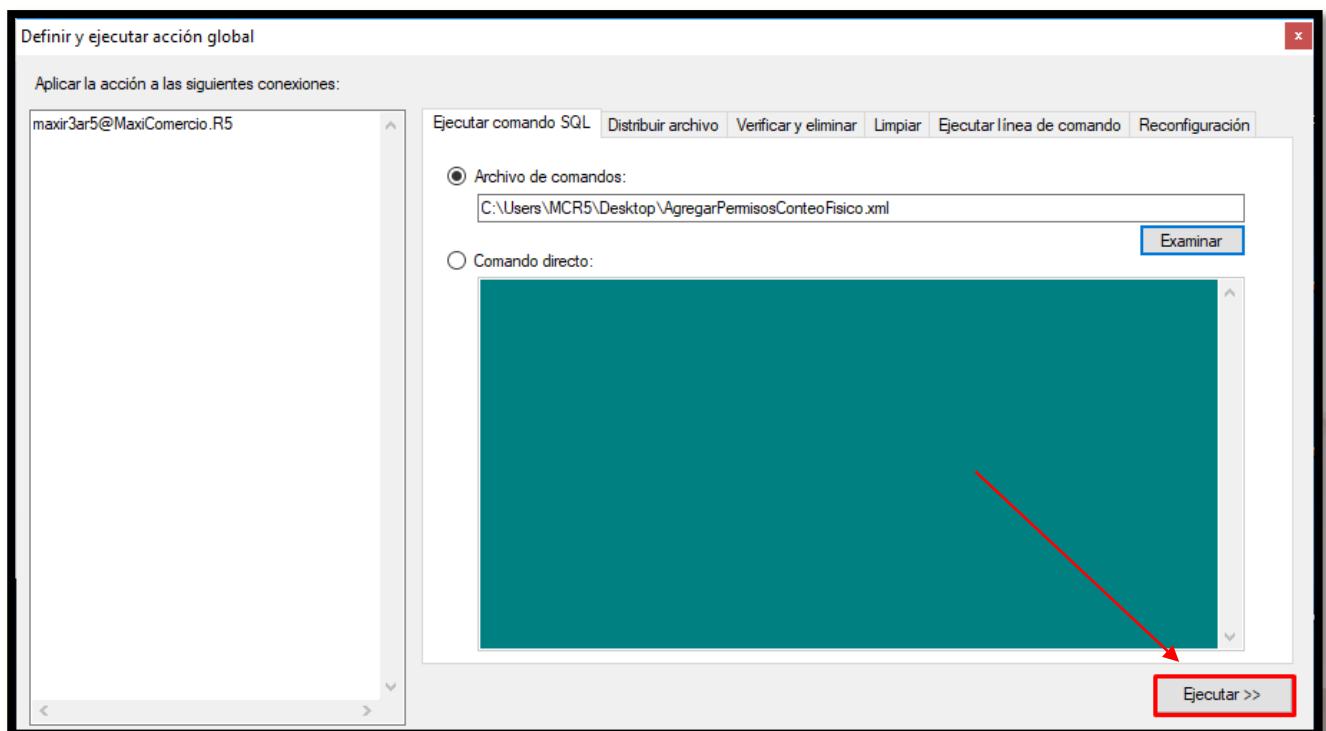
Definir y ejecutar acción global

x

Aplicar la acción a las siguientes conexiones:

maxir3ar5@MaxiComercio.R5

Ejecutar comando SQL | Distribuir archivo | Verificar y eliminar | Limpiar | Ejecutar línea de comando | Reconfiguración

Archivo de comandos:

C:\Users\MCR5\Desktop\AgregarPermisosConteoFisico.xml

Examinar

Comando directo:

Ejecutar >>